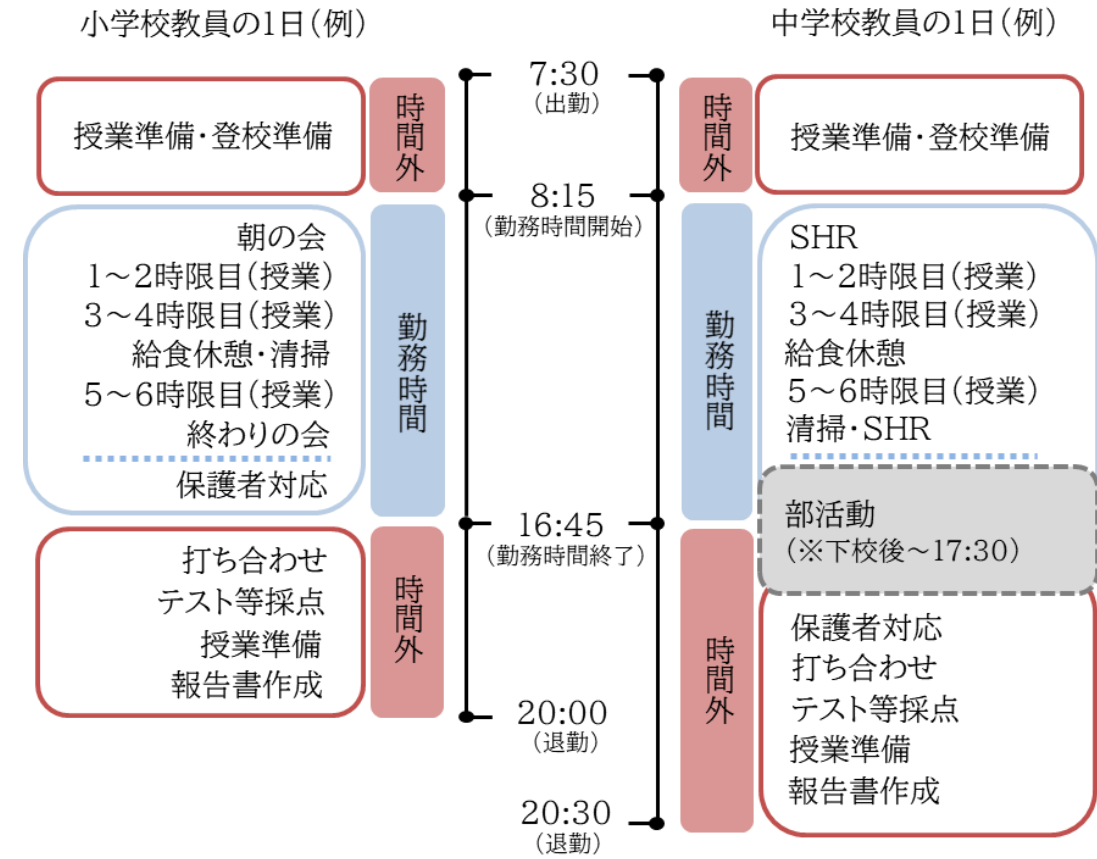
小学校教員の1日（例）

中学校教員の1日（例）

7:30
（出勤）

授業準備・登校準備

時間外

時間外

授業準備・登校準備

8:15
（勤務時間開始）

朝の会
1～2時限目（授業）
3～4時限目（授業）
給食休憩・清掃
5～6時限目（授業）
終わりの会
保護者対応

勤務時間

勤務時間

SHR
1～2時限目（授業）
3～4時限目（授業）
給食休憩
5～6時限目（授業）
清掃・SHR

部活動
（※下校後～17:30）

16:45
（勤務時間終了）

打ち合わせ
テスト等採点
授業準備
報告書作成

時間外

時間外

保護者対応
打ち合わせ
テスト等採点
授業準備
報告書作成

20:00
（退勤）

20:30
（退勤）